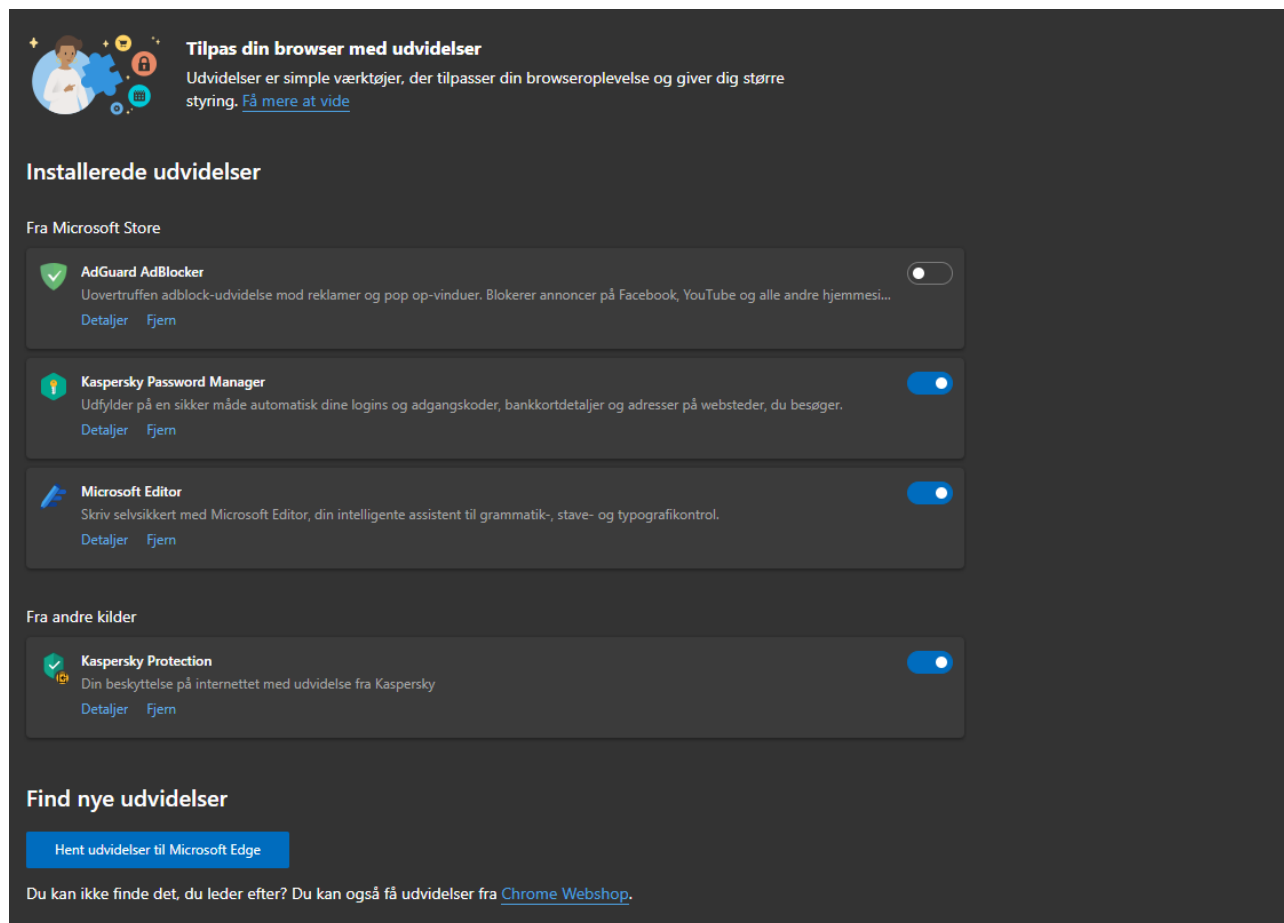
Tilpas din browser med udvidelser
Udvidelser er simple værktøjer, der tilpasser din browseroplevelse og giver dig større styring. Få mere at vide

Installerede udvidelser

Fra Microsoft Store

AdGuard AdBlocker
Uovertruffen adblock-udvidelse mod reklamer og pop op-vinduer. Blokerer annoncer på Facebook, YouTube og alle andre hjemmesi...
Detaljer Fjern

Kaspersky Password Manager
Udfylder på en sikker måde automatisk dine logins og adgangskoder, bankkortdetaljer og adresser på websteder, du besøger.
Detaljer Fjern

Microsoft Editor
Skriv selvsikkert med Microsoft Editor, din intelligente assistent til grammatik-, stave- og typografikontrol.
Detaljer Fjern

Fra andre kilder

Kaspersky Protection
Din beskyttelse på internettet med udvidelse fra Kaspersky
Detaljer Fjern

Find nye udvidelser

Hent udvidelser til Microsoft Edge

Du kan ikke finde det, du leder efter? Du kan også få udvidelser fra Chrome Webshop.